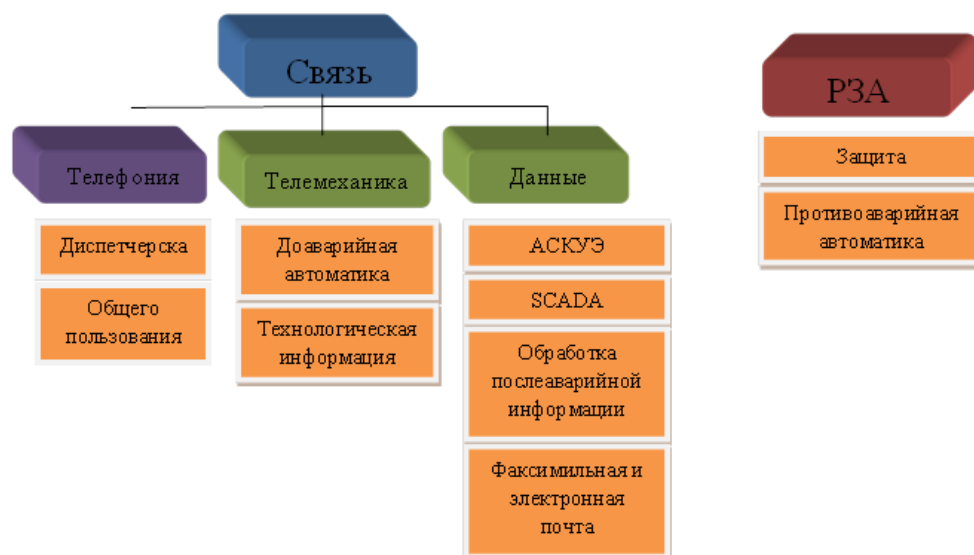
Связь

Телефония

Диспетчерска

Общего пользования

Телемеханика

Доаварийная автоматика

Технологическая информация

Данные

АСКУЭ

SCADA

Обработка послеаварийной информации

Факсимильная и электронная почта

РЗА

Защита

Противоаварийная автоматика